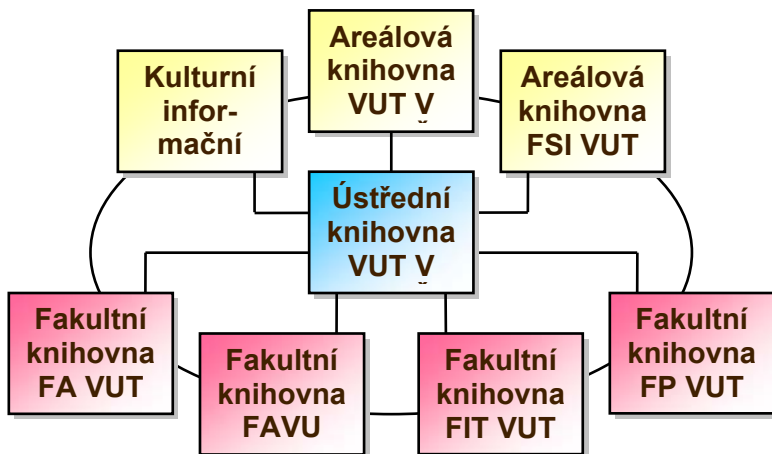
Areálová knihovna VUT V̆

Kulturní informační

Areálová knihovna FSI VUT

Ústřední knihovna VUT V̆

Fakultní knihovna FA VUT

Fakultní knihovna FAVU

Fakultní knihovna FIT VUT

Fakultní knihovna FP VUT